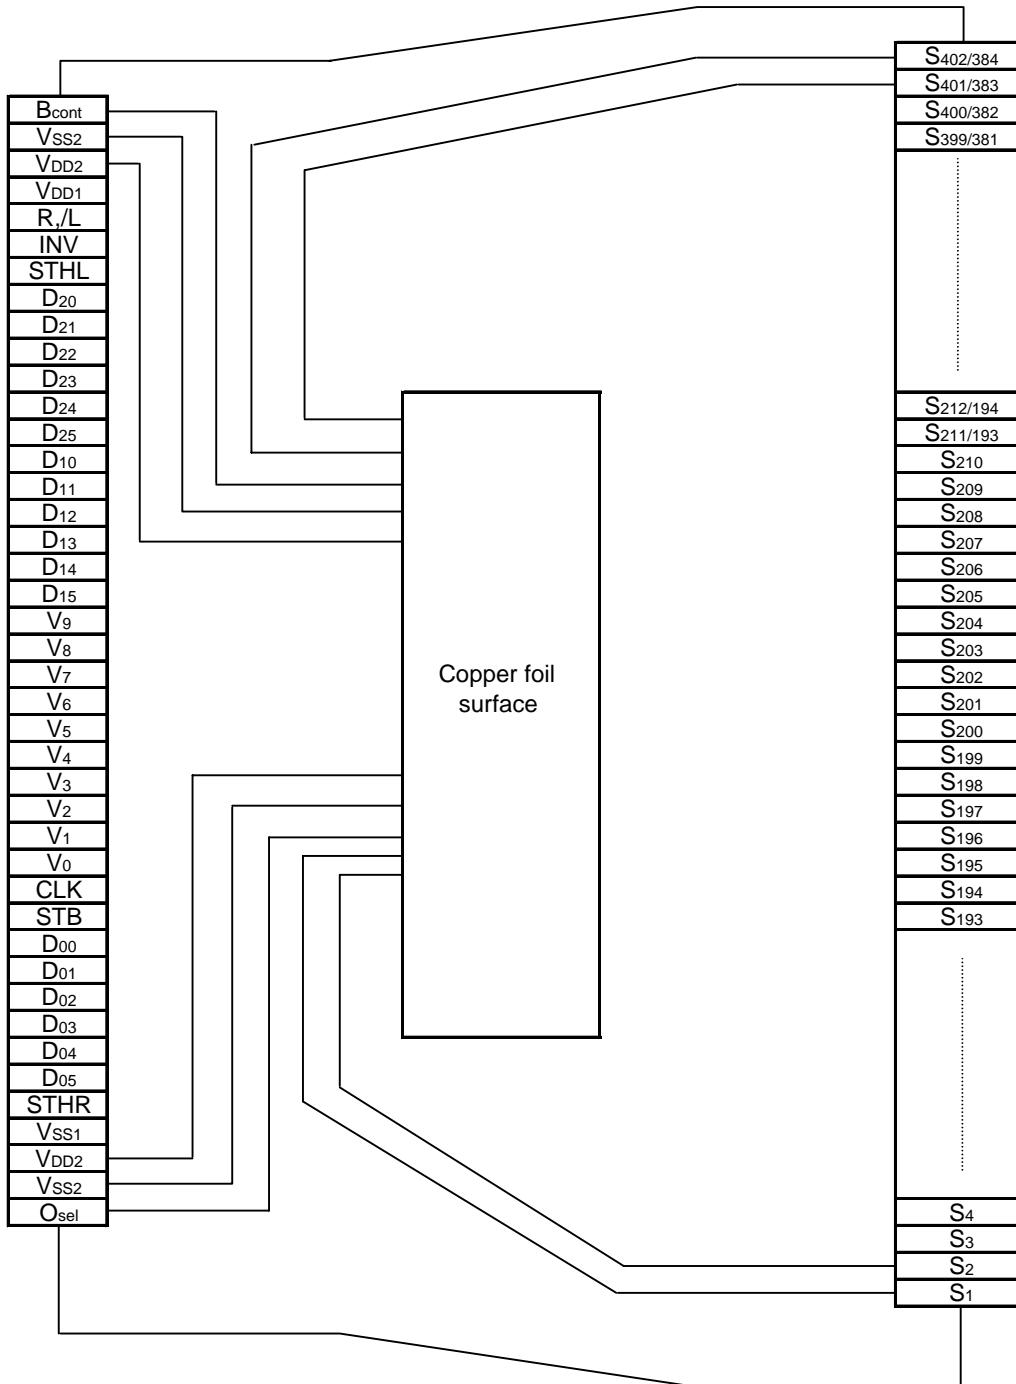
$B_{cont}$
$V_{SS2}$
$V_{DD2}$
$V_{DD1}$
R,/L
INV
STHL
$D_{20}$
$D_{21}$
$D_{22}$
$D_{23}$
$D_{24}$
$D_{25}$
$D_{10}$
$D_{11}$
$D_{12}$
$D_{13}$
$D_{14}$
$D_{15}$
$V_9$
$V_8$
$V_7$
$V_6$
$V_5$
$V_4$
$V_3$
$V_2$
$V_1$
$V_0$
CLK
STB
$D_{00}$
$D_{01}$
$D_{02}$
$D_{03}$
$D_{04}$
$D_{05}$
STHR
$V_{SS1}$
$V_{DD2}$
$V_{SS2}$
$O_{sel}$

Copper foil surface

$S_{402/384}$
$S_{401/383}$
$S_{400/382}$
$S_{399/381}$
$S_{212/194}$
$S_{211/193}$
$S_{210}$
$S_{209}$
$S_{208}$
$S_{207}$
$S_{206}$
$S_{205}$
$S_{204}$
$S_{203}$
$S_{202}$
$S_{201}$
$S_{200}$
$S_{199}$
$S_{198}$
$S_{197}$
$S_{196}$
$S_{195}$
$S_{194}$
$S_{193}$
$S_4$
$S_3$
$S_2$
$S_1$